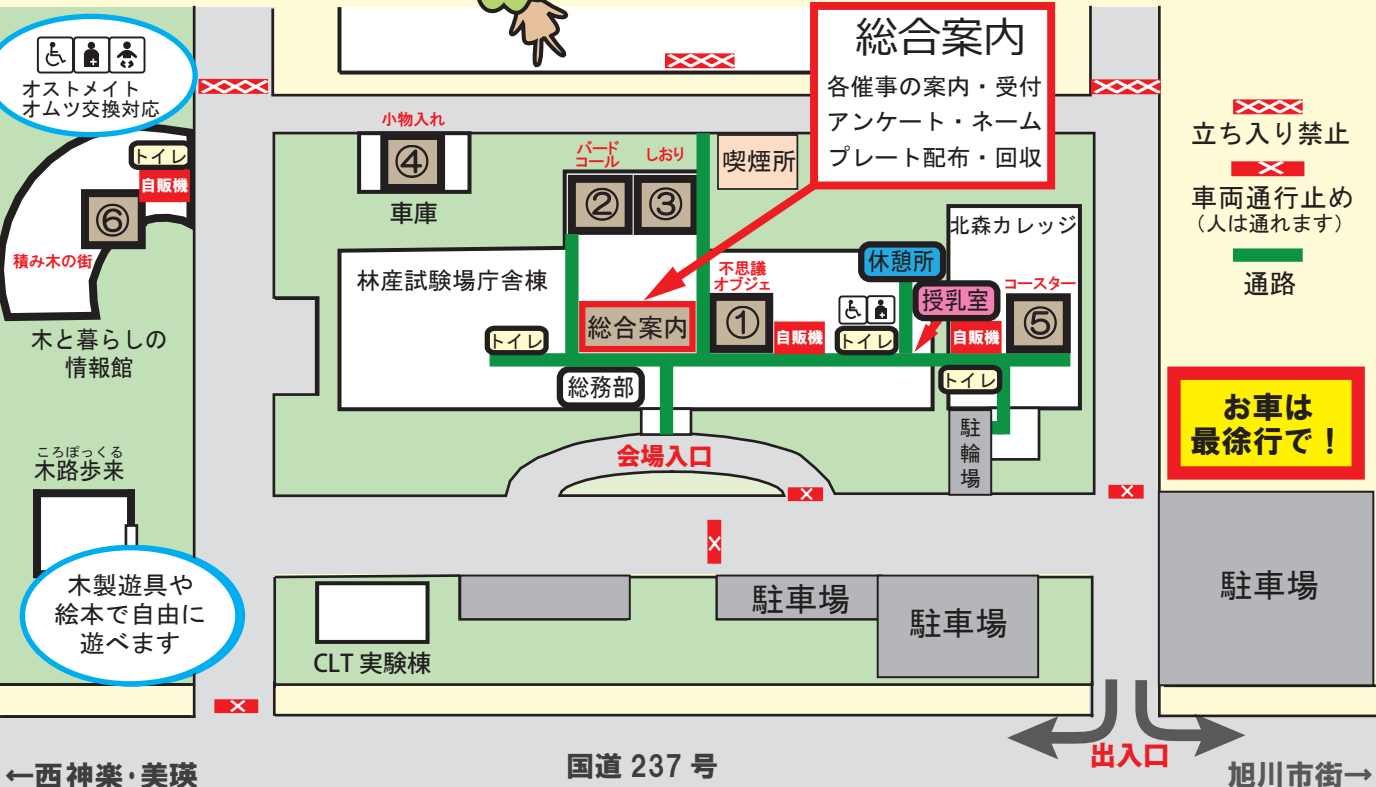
オストメイト
オムツ交換対応

総合案内
各催事の案内・受付
アンケート・ネーム
プレート配布・回収

立ち入り禁止
車両通行止め
（人は通れます）
通路

小物入れ
④
車庫

バードコール ②
しおり ③
喫煙所

トイレ
自販機
⑥
積み木の街

木と暮らしの
情報館

林産試験場庁舎棟
総合案内
不思議オブジェ
①
自販機
トイレ
休憩所
授乳室
北森カレッジ
コースター
⑤
自販機
トイレ
総務部
トイレ
駐輪場
会場入口

お車は
最徐行で！

ころぽっくる
木路歩来

木製遊具や
絵本で自由に
遊べます

CLT 実験棟
駐車場
駐車場
駐車場

←西神楽・美瑛
国道 237 号
出入口
旭川市街→